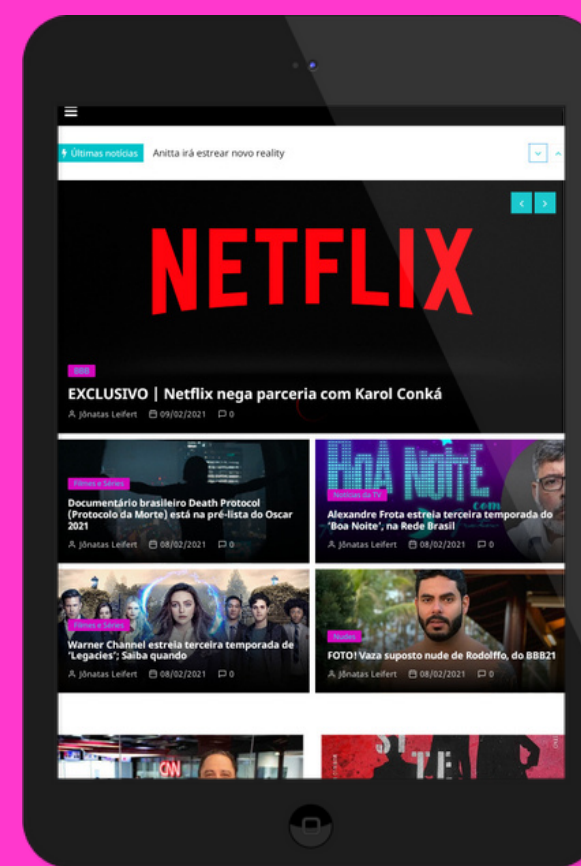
Últimas notícias Anitta irá estrear novo reality

NETFLIX

BBB

EXCLUSIVO | Netflix nega parceria com Karol Conká

Jônatas Leifert 09/02/2021 0

Filmes e Séries

Documentário brasileiro Death Protocol (Protocolo da Morte) está na pré-lista do Oscar 2021

Jônatas Leifert 08/02/2021 0

BOA NOITE .com

Notícias da TV

Alexandre Frota estreia terceira temporada do 'Boa Noite', na Rede Brasil

Jônatas Leifert 08/02/2021 0

Filmes e Séries

Warner Channel estreia terceira temporada de 'Legacies'; Saiba quando

Jônatas Leifert 08/02/2021 0

Nudes

FOTO! Vaza suposto nude de Rodolffo, do BBB21

Jônatas Leifert 08/02/2021 0

CNN